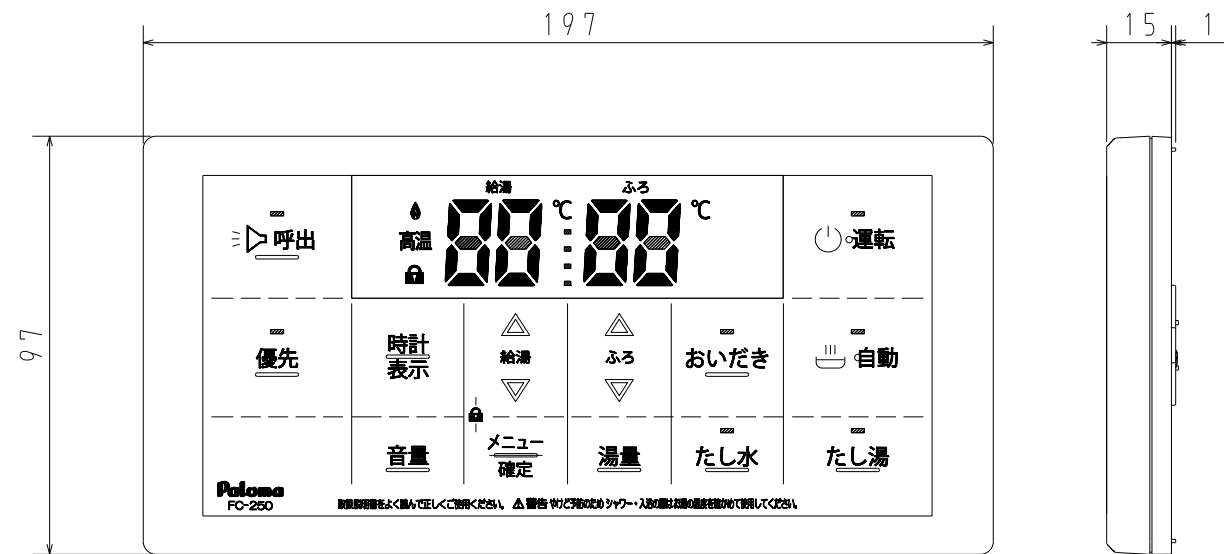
197

15

1

97

呼出

給湯

ふろ

高温

℃

℃

運転

優先

時計
表示

給湯

ふろ

おいだき

自動

音量

メニュー
確定

湯量

たし水

たし湯

Paloma
FC-250

取扱説明書をよく読んで正しくご使用ください。 ⚠警告 やけど予防のため シャワー・入浴の際は お湯の温度を確かめて使用してください。